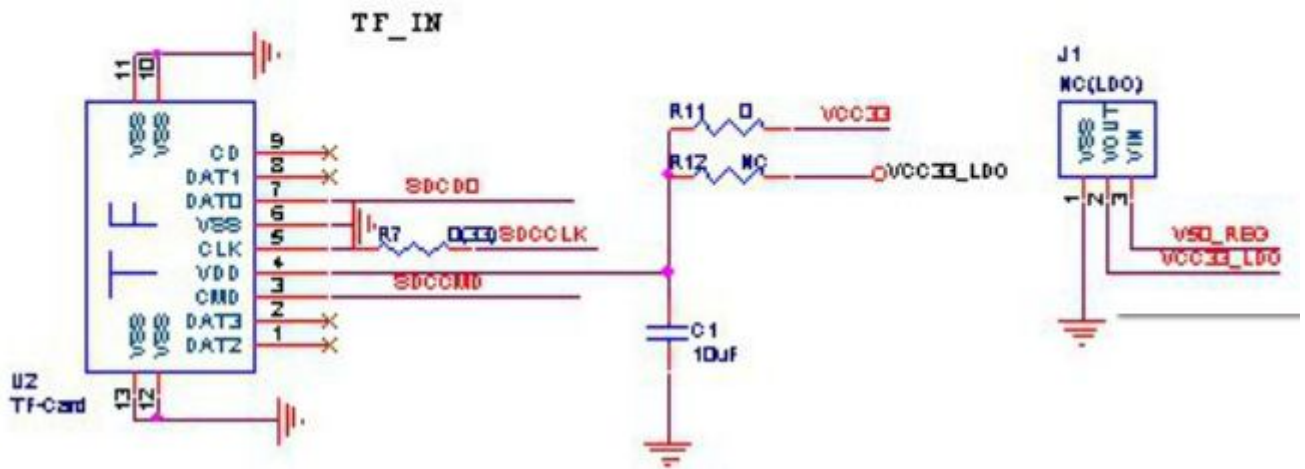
TF_IN

11 10
VSS VSS
TF
VSS VSS
13 12
U2
Tf-Card

CD 9
DAT1 8
DAT0 7
VSS 6
CLK 5
VDD 4
CMD 3
DAT3 2
DAT2 1

SDCD0
R7 0(33) SDCCLK
SDCCMD

R11 0 VCC33
R12 NC VCC33_LDO
C1
10uF

J1
NC(LDO)
VSS VOUT VIN
1 2 3
V50_REG
VCC33_LDO